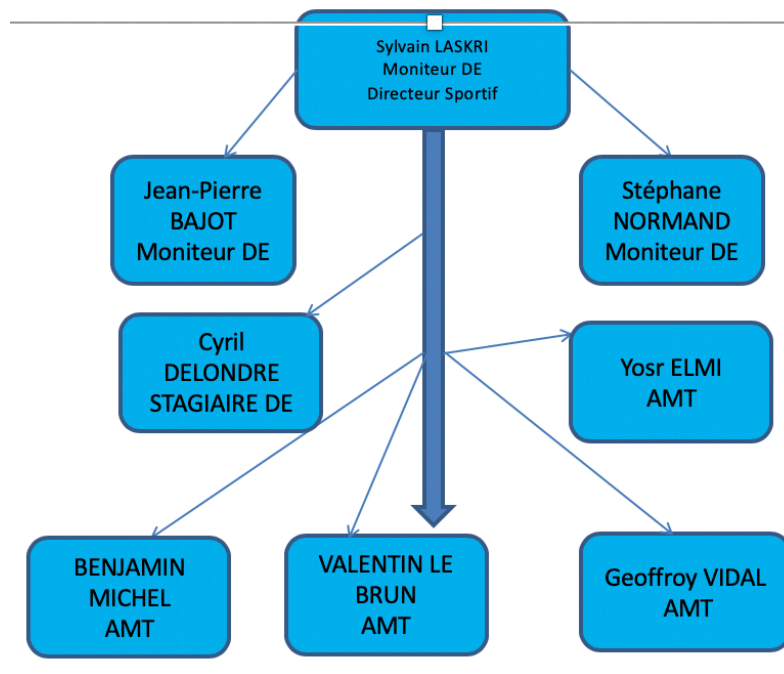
Sylvain LASKRI
Moniteur DE
Directeur Sportif

Jean-Pierre
BAJOT
Moniteur DE

Stéphane
NORMAND
Moniteur DE

Cyril
DELONDRE
STAGIAIRE DE

Yosr ELMI
AMT

BENJAMIN
MICHEL
AMT

VALENTIN LE
BRUN
AMT

Geoffroy VIDAL
AMT